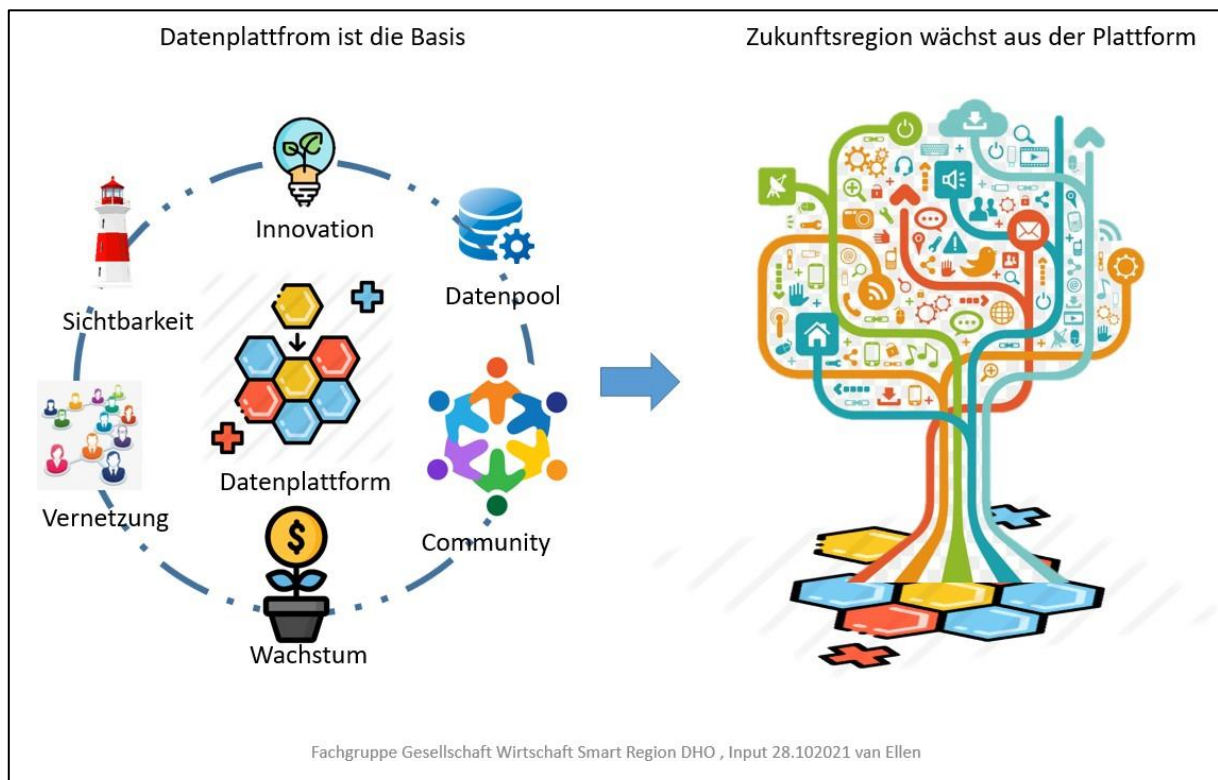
Datenplattfrom ist die Basis

Zukunftsregion wächst aus der Plattform

Innovation

Sichtbarkeit

Datenpool

Datenplattform

Vernetzung

Community

Wachstum

Fachgruppe Gesellschaft Wirtschaft Smart Region DHO , Input 28.102021 van Ellen